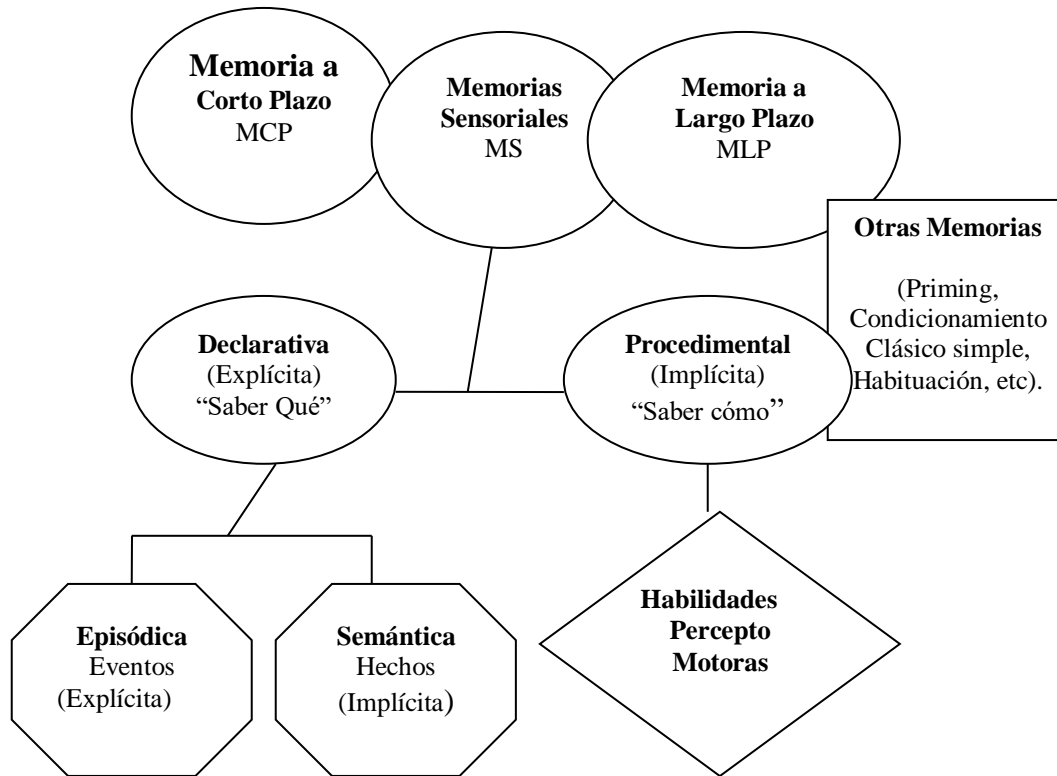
Memoria a Corto Plazo
MCP

Memorias Sensoriales
MS

Memoria a Largo Plazo
MLP

Otras Memorias

(Priming, Condicionamiento Clásico simple, Habituación, etc).

Declarativa
(Explícita)
"Saber Qué"

Procedimental
(Implícita)
"Saber cómo"

Episódica
Eventos
(Explícita)

Semántica
Hechos
(Implícita)

Habilidades Percepto Motoras